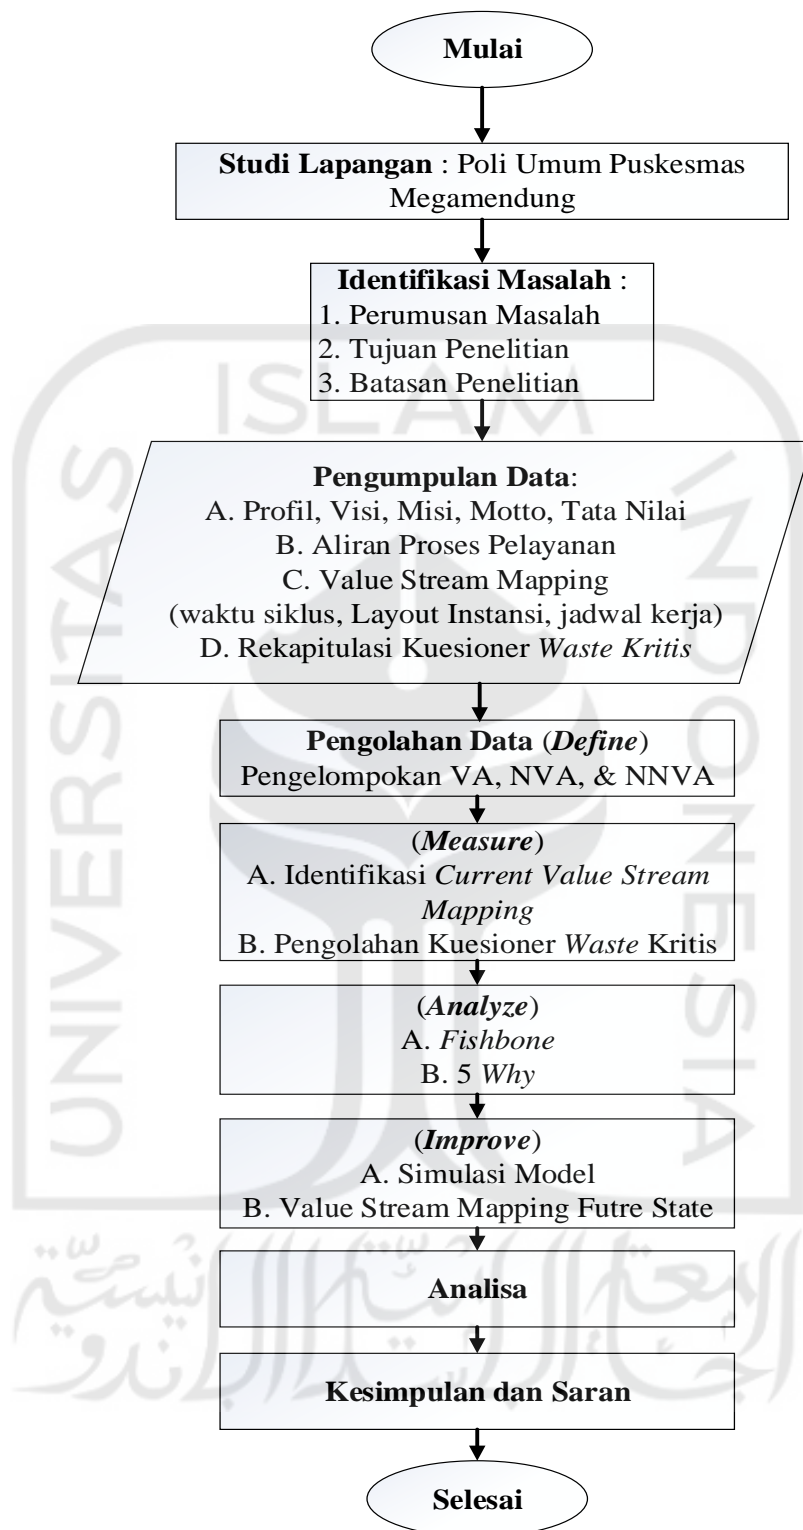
Mulai

**Studi Lapangan** : Poli Umum Puskesmas Megamendung

**Identifikasi Masalah** :
1. Perumusan Masalah
2. Tujuan Penelitian
3. Batasan Penelitian

**Pengumpulan Data**:
A. Profil, Visi, Misi, Motto, Tata Nilai
B. Aliran Proses Pelayanan
C. Value Stream Mapping
(waktu siklus, Layout Instansi, jadwal kerja)
D. Rekapitulasi Kuesioner *Waste Kritis*

**Pengolahan Data (*Define*)**
Pengelompokan VA, NVA, & NNVA

**(*Measure*)**
A. Identifikasi *Current Value Stream Mapping*
B. Pengolahan Kuesioner *Waste* Kritis

**(*Analyze*)**
A. *Fishbone*
B. 5 *Why*

**(*Improve*)**
A. Simulasi Model
B. Value Stream Mapping Futre State

**Analisa**

**Kesimpulan dan Saran**

Selesai

ISLAM INDONESIA UNIVERSITAS